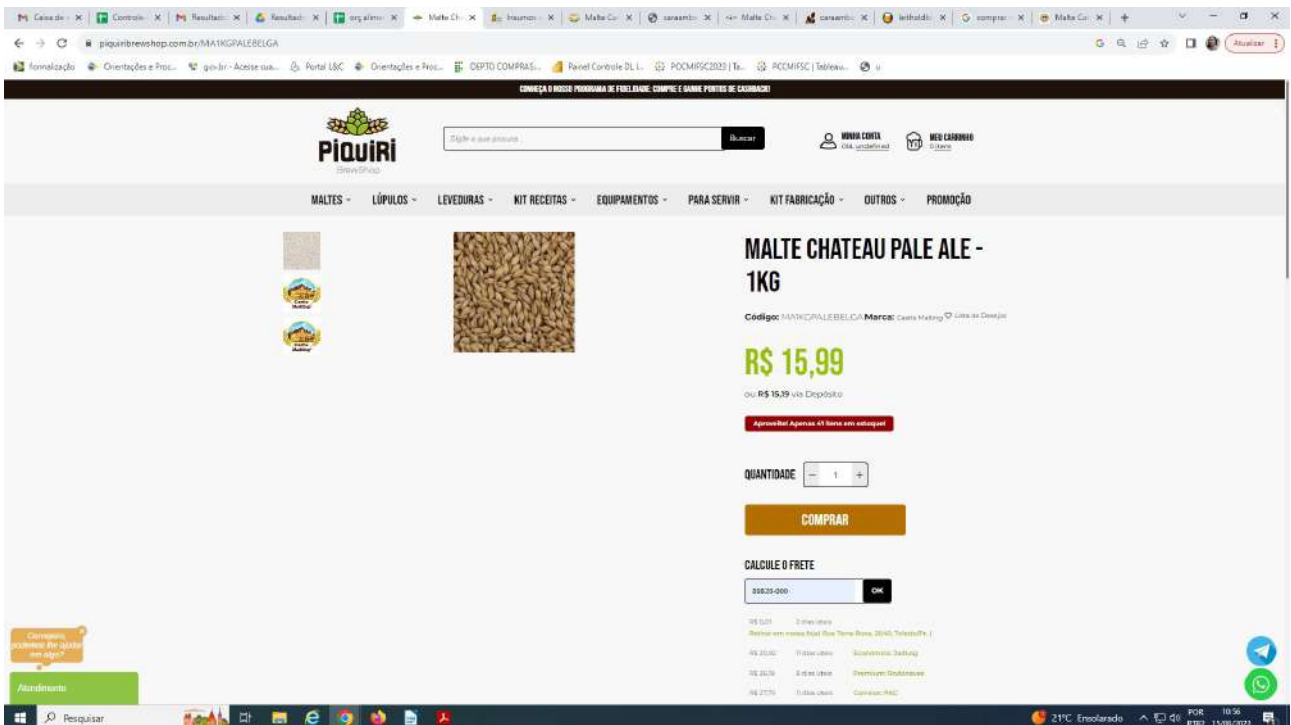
Caixa de | Controle | Resultado | Resultado | orç alime | Malte Ch | Insumos | Malte Ca | caraamb | Malte Ch | caraamb | leitholdt | compra | Malte Ca

piquiribrewshop.com.br/MA1KGPALEBELGA

Atualizar

formalização | Orientações e Proc... | gov.br - Acesse sua... | Portal L&C | Orientações e Proc... | DEPTO COMPRAS... | Painel Controle DL I... | PCCMIFSC2022 | Ta... | PCCMIFSC | Tableau...

CONHEÇA O NOSSO PROGRAMA DE FIDELIDADE: COMPRE E GANHE PONTOS DE CASHBACK!

PIQUIRI BrewShop

Digite o que procura

Buscar

MINHA CONTA
Olá, undefined

MEU CARRINHO
0 itens

MALTES | LÚPULOS | LEVEDURAS | KIT RECEITAS | EQUIPAMENTOS | PARA SERVIR | KIT FABRICAÇÃO | OUTROS | PROMOÇÃO

MALTE CHATEAU PALE ALE - 1KG

Código: MA1KGPALEBELGA Marca: Castle Malting Lista de Desejos

R$ 15,99

ou R$ 15,19 via Depósito

Aproveite! Apenas 41 itens em estoque!

QUANTIDADE − 1 +

COMPRAR

CALCULE O FRETE

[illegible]

OK

R$ 0,01 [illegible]
Retirar em nossa loja! Rua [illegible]

R$ 20,92 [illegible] Econômico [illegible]

R$ 26,19 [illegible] Premium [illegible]

R$ 27,73 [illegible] Correios PAC

Com quem podemos lhe ajudar em algo?

Atendimento

Pesquisar

21°C Ensolarado POR 10:56